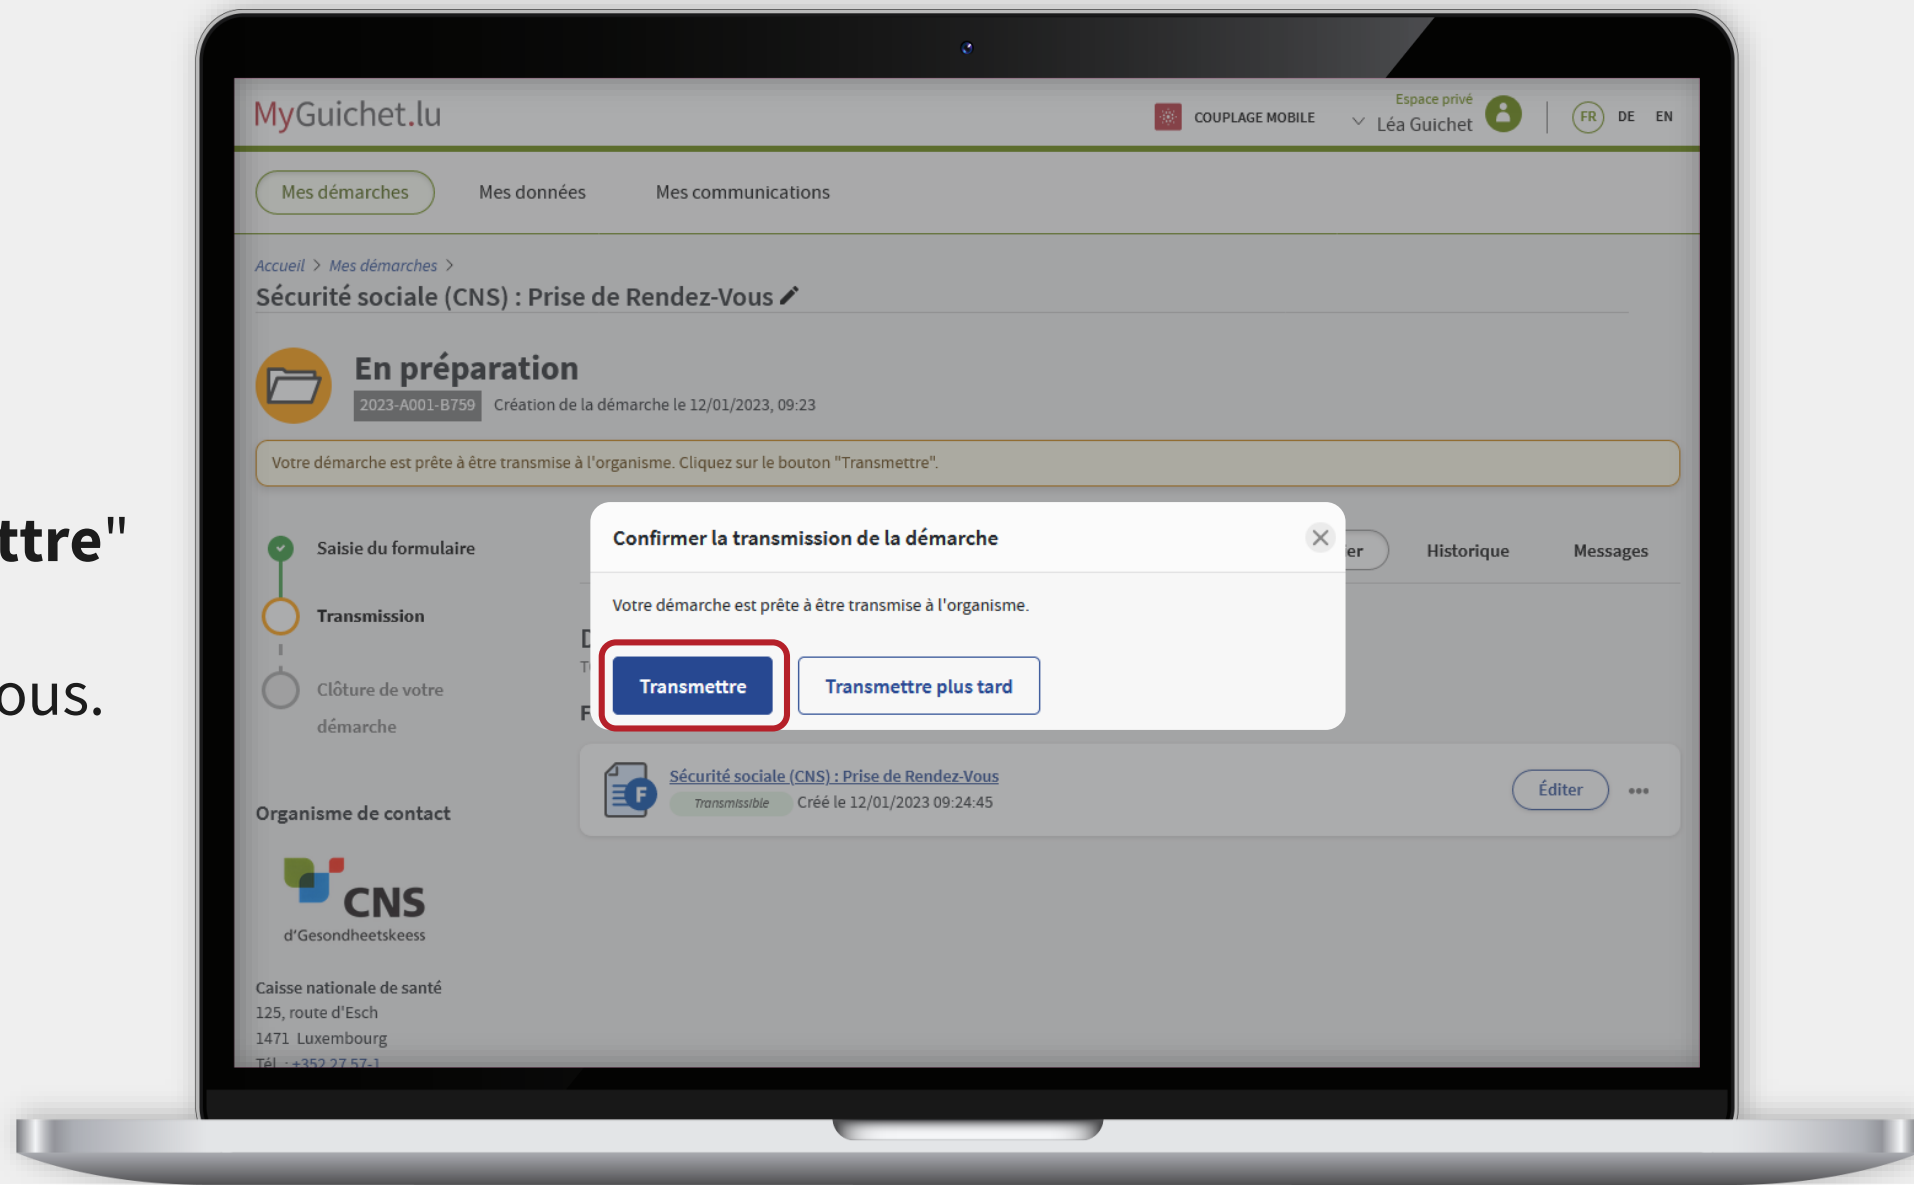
ttre"

ous.

MyGuichet.lu

COUPLAGE MOBILE

Espace privé
Léa Guichet

FR DE EN

Mes démarches Mes données Mes communications

Accueil > Mes démarches >

Sécurité sociale (CNS) : Prise de Rendez-Vous

En préparation

2023-A001-B759 Création de la démarche le 12/01/2023, 09:23

Votre démarche est prête à être transmise à l'organisme. Cliquez sur le bouton "Transmettre".

Saisie du formulaire

Transmission

Clôture de votre démarche

er Historique Messages

D
T

F

Confirmer la transmission de la démarche

Votre démarche est prête à être transmise à l'organisme.

Transmettre Transmettre plus tard

Sécurité sociale (CNS) : Prise de Rendez-Vous
Transmissible Créé le 12/01/2023 09:24:45

Éditer

Organisme de contact

CNS
d'Gesondheetskees

Caisse nationale de santé
125, route d'Esch
1471 Luxembourg
Tél. : +352 27 57-1